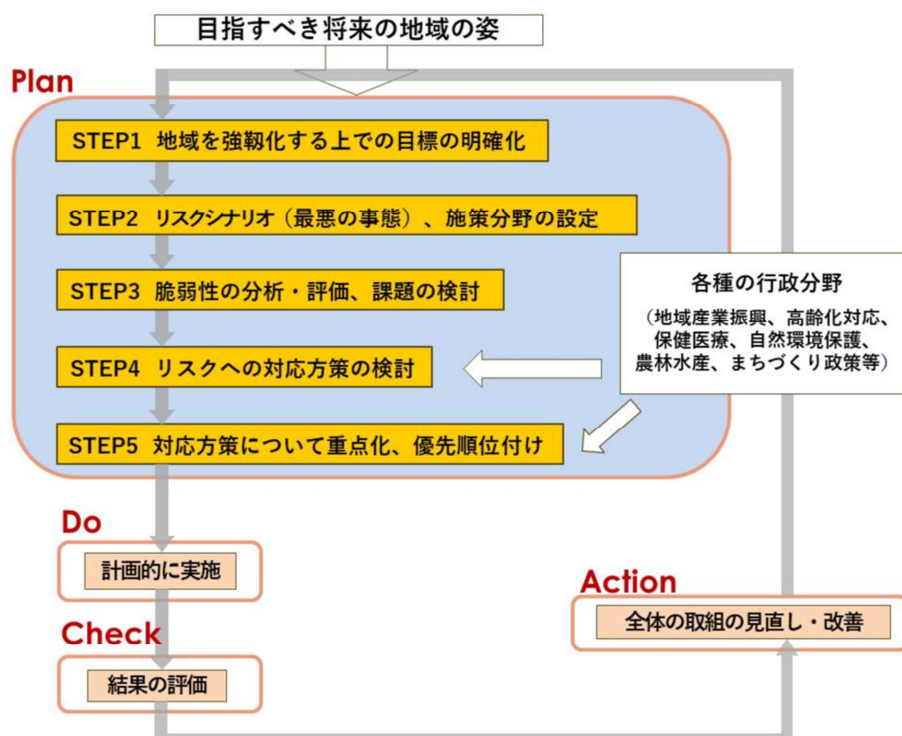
目指すべき将来の地域の姿

Plan

STEP1 地域を強靱化する上での目標の明確化

STEP2 リスクシナリオ（最悪の事態）、施策分野の設定

STEP3 脆弱性の分析・評価、課題の検討

STEP4 リスクへの対応方策の検討

STEP5 対応方策について重点化、優先順位付け

各種の行政分野

（地域産業振興、高齢化対応、保健医療、自然環境保護、農林水産、まちづくり政策等）

Do

計画的に実施

Check

結果の評価

Action

全体の取組の見直し・改善